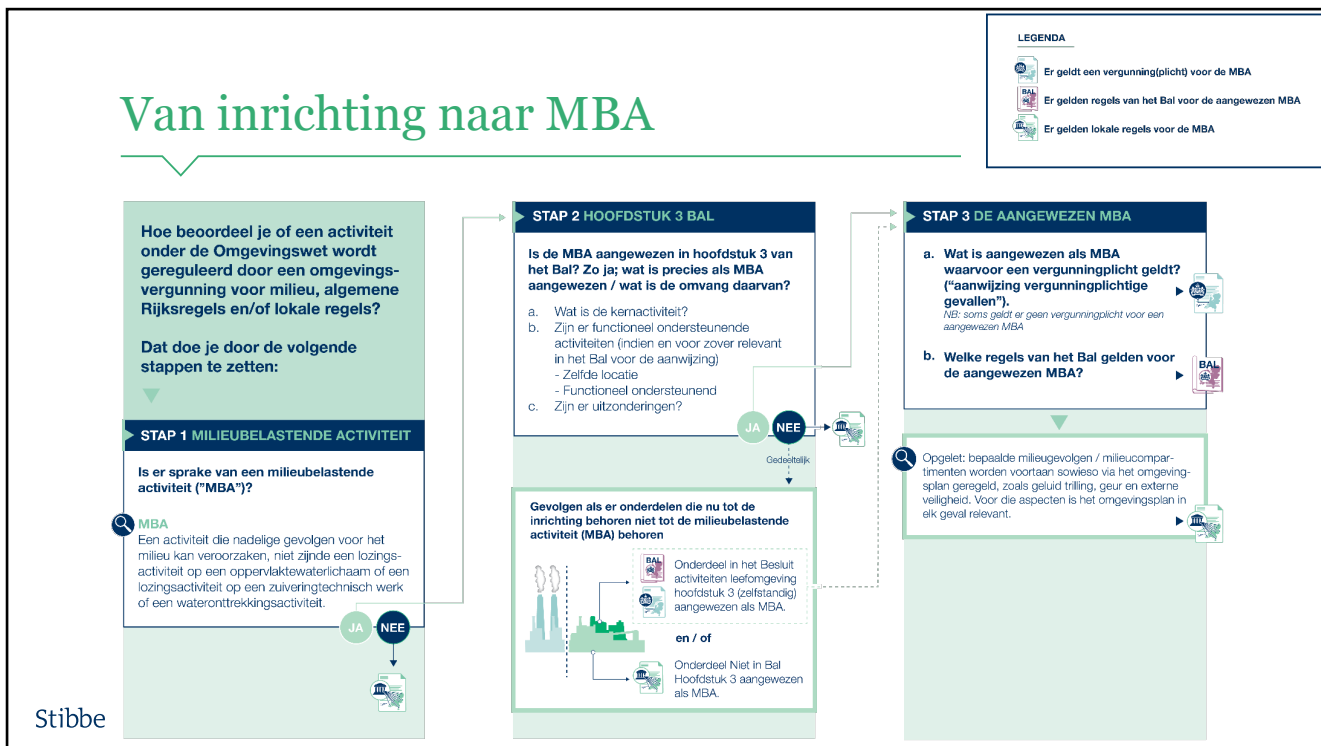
LEGENDA

Er geldt een vergunning(plicht) voor de MBA

BAL Er gelden regels van het Bal voor de aangewezen MBA

Er gelden lokale regels voor de MBA

Van inrichting naar MBA

Hoe beoordeel je of een activiteit onder de Omgevingswet wordt gereguleerd door een omgevingsvergunning voor milieu, algemene Rijksregels en/of lokale regels?

Dat doe je door de volgende stappen te zetten:

STAP 1 MILIEUBELASTENDE ACTIVITEIT

Is er sprake van een milieubelastende activiteit ("MBA")?

MBA
Een activiteit die nadelige gevolgen voor het milieu kan veroorzaken, niet zijnde een lozingsactiviteit op een oppervlaktewaterlichaam of een lozingsactiviteit op een zuiveringtechnisch werk of een wateronttrekkingsactiviteit.

JA NEE

STAP 2 HOOFDSTUK 3 BAL

Is de MBA aangewezen in hoofdstuk 3 van het Bal? Zo ja; wat is precies als MBA aangewezen / wat is de omvang daarvan?

a. Wat is de kernactiviteit?
b. Zijn er functioneel ondersteunende activiteiten (indien en voor zover relevant in het Bal voor de aanwijzing)
- Zelfde locatie
- Functioneel ondersteunend
c. Zijn er uitzonderingen?

JA NEE

Gedeeltelijk

Gevolgen als er onderdelen die nu tot de inrichting behoren niet tot de milieubelastende activiteit (MBA) behoren

BAL Onderdeel in het Besluit activiteiten leefomgeving hoofdstuk 3 (zelfstandig) aangewezen als MBA.

en / of

Onderdeel Niet in Bal Hoofdstuk 3 aangewezen als MBA.

STAP 3 DE AANGEWEZEN MBA

a. Wat is aangewezen als MBA waarvoor een vergunningplicht geldt? ("aanwijzing vergunningplichtige gevallen").
NB: soms geldt er geen vergunningplicht voor een aangewezen MBA

b. Welke regels van het Bal gelden voor de aangewezen MBA?

BAL

Opgelet: bepaalde milieugevolgen / milieucompartimenten worden voortaan sowieso via het omgevingsplan geregeld, zoals geluid trilling, geur en externe veiligheid. Voor die aspecten is het omgevingsplan in elk geval relevant.

Stibbe